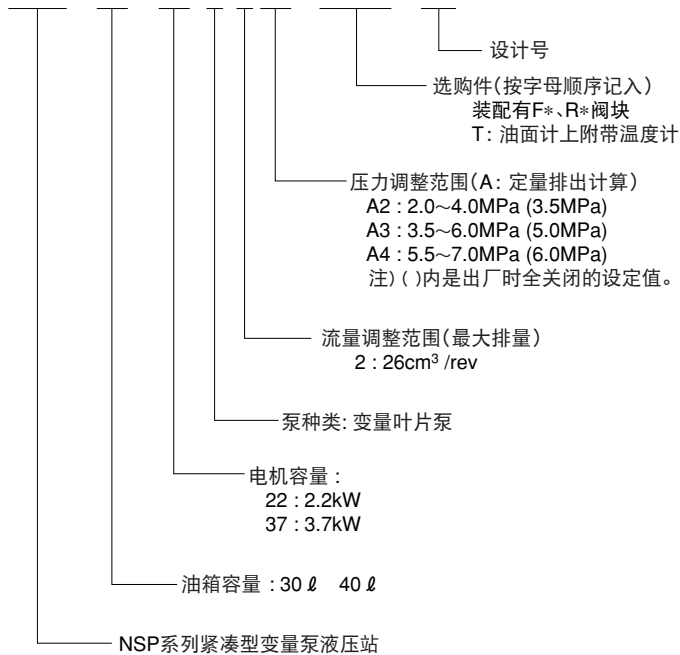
设计号

选购件(按字母顺序记入)
装配有F∗、R∗阀块
T: 油面计上附带温度计

压力调整范围(A: 定量排出计算)
A2 : 2.0~4.0MPa (3.5MPa)
A3 : 3.5~6.0MPa (5.0MPa)
A4 : 5.5~7.0MPa (6.0MPa)
注) ( )内是出厂时全关闭的设定值。

流量调整范围(最大排量)
2 : 26cm$^3$ /rev

泵种类: 变量叶片泵

电机容量 :
22 : 2.2kW
37 : 3.7kW

油箱容量 : 30 ℓ 40 ℓ

NSP系列紧凑型变量泵液压站